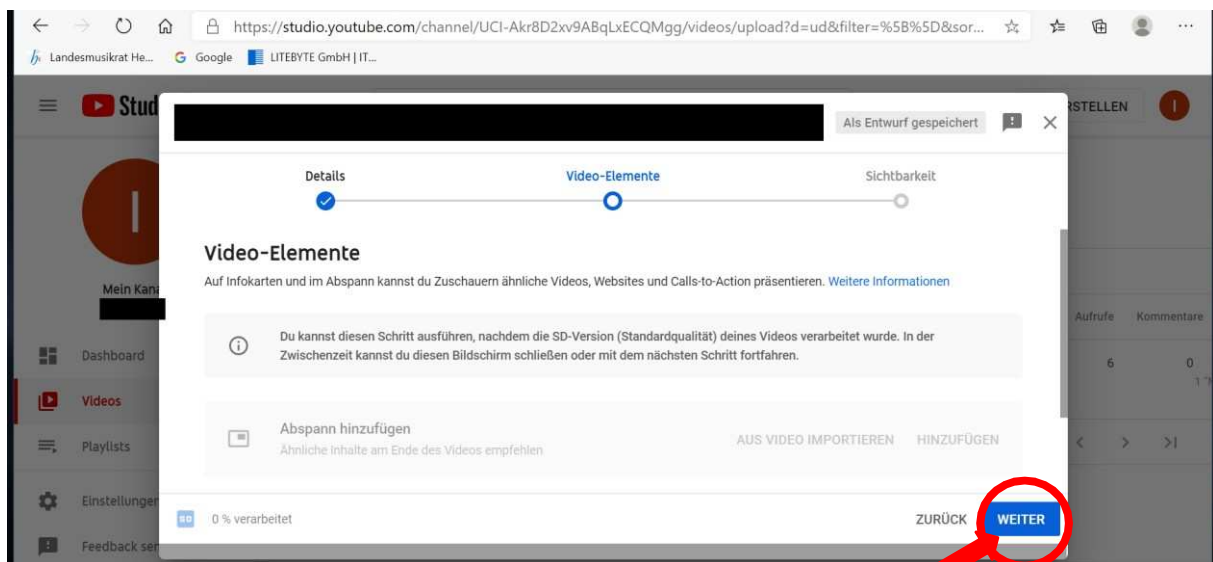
https://studio.youtube.com/channel/UCI-Akr8D2xv9ABqLxECQMgg/videos/upload?d=ud&filter=%5B%5D&sor...

Landesmusikrat He... Google LITEBYTE GmbH | IT...

Stud

Als Entwurf gespeichert

ERSTELLEN

I

Details

Video-Elemente

Sichtbarkeit

Video-Elemente

Auf Infokarten und im Abspann kannst du Zuschauern ähnliche Videos, Websites und Calls-to-Action präsentieren. Weitere Informationen

Du kannst diesen Schritt ausführen, nachdem die SD-Version (Standardqualität) deines Videos verarbeitet wurde. In der Zwischenzeit kannst du diesen Bildschirm schließen oder mit dem nächsten Schritt fortfahren.

Abspann hinzufügen
Ähnliche Inhalte am Ende des Videos empfehlen

AUS VIDEO IMPORTIEREN HINZUFÜGEN

SD 0 % verarbeitet

ZURÜCK WEITER

I

Mein Kana

Dashboard

Videos

Playlists

Einstellungen

Feedback sen

Aufrufe Kommentare

6 0